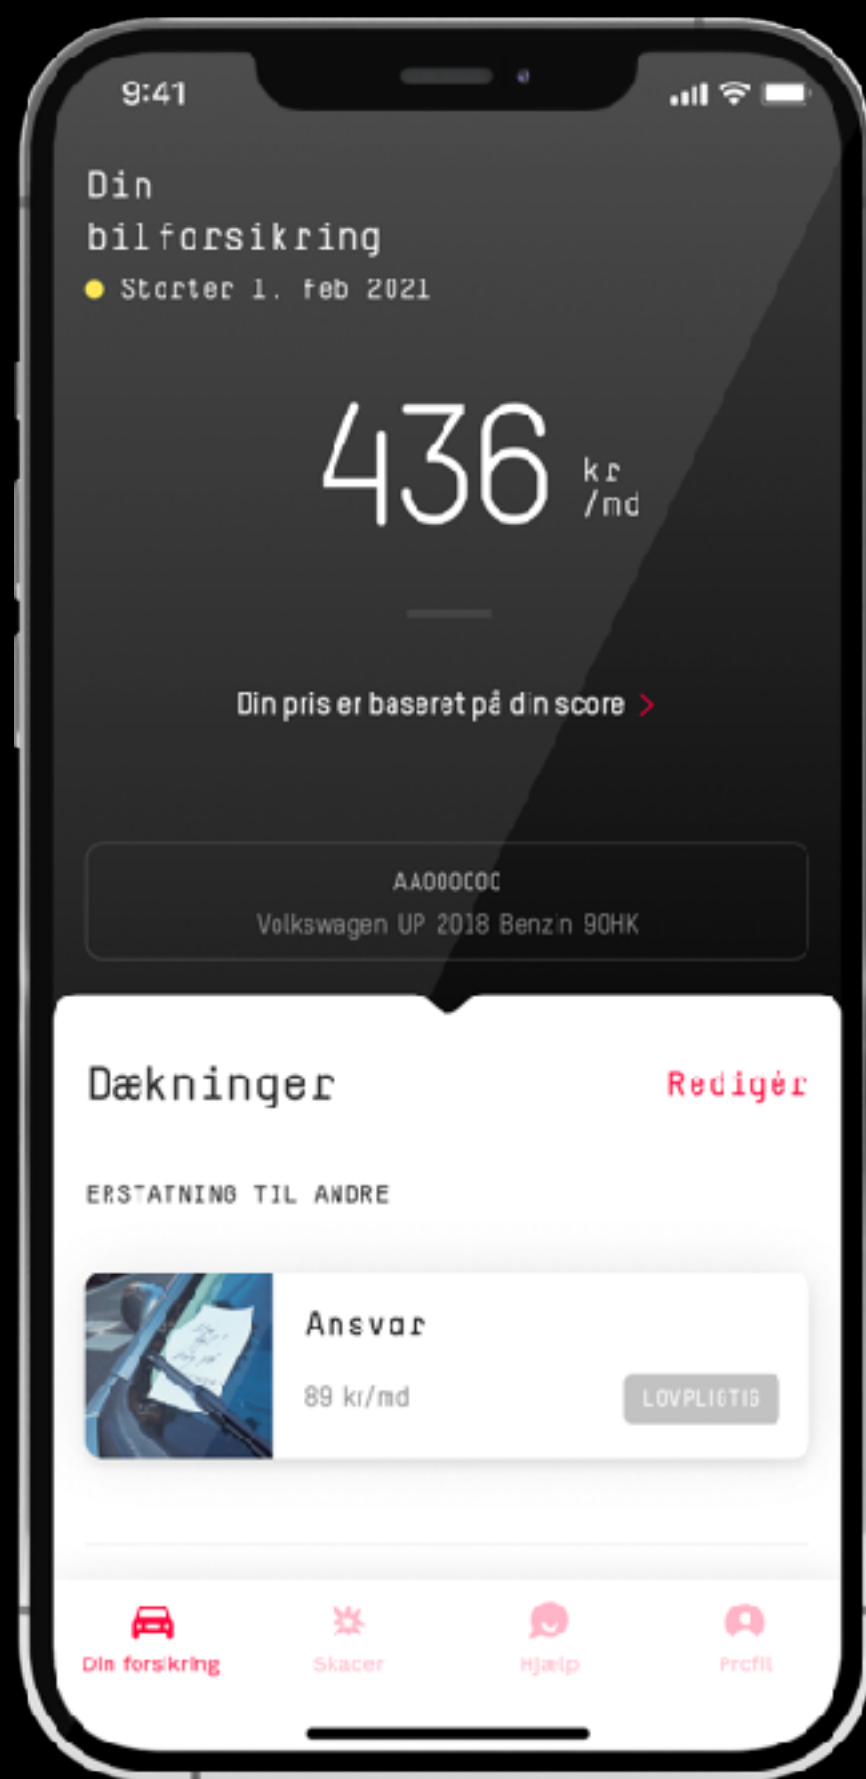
9:41

Din bilforsikring

Starter 1. feb 2021

436 kr /md

Din pris er baseret på din score >

AA00000C
Volkswagen UP 2018 Benzin 90HK

Dækninger

Redigér

ERSTATNING TIL ANDRE

Ansvar

89 kr/md

LOVPLIGTIG

Din forsikring

Skader

Hjælp

Profil